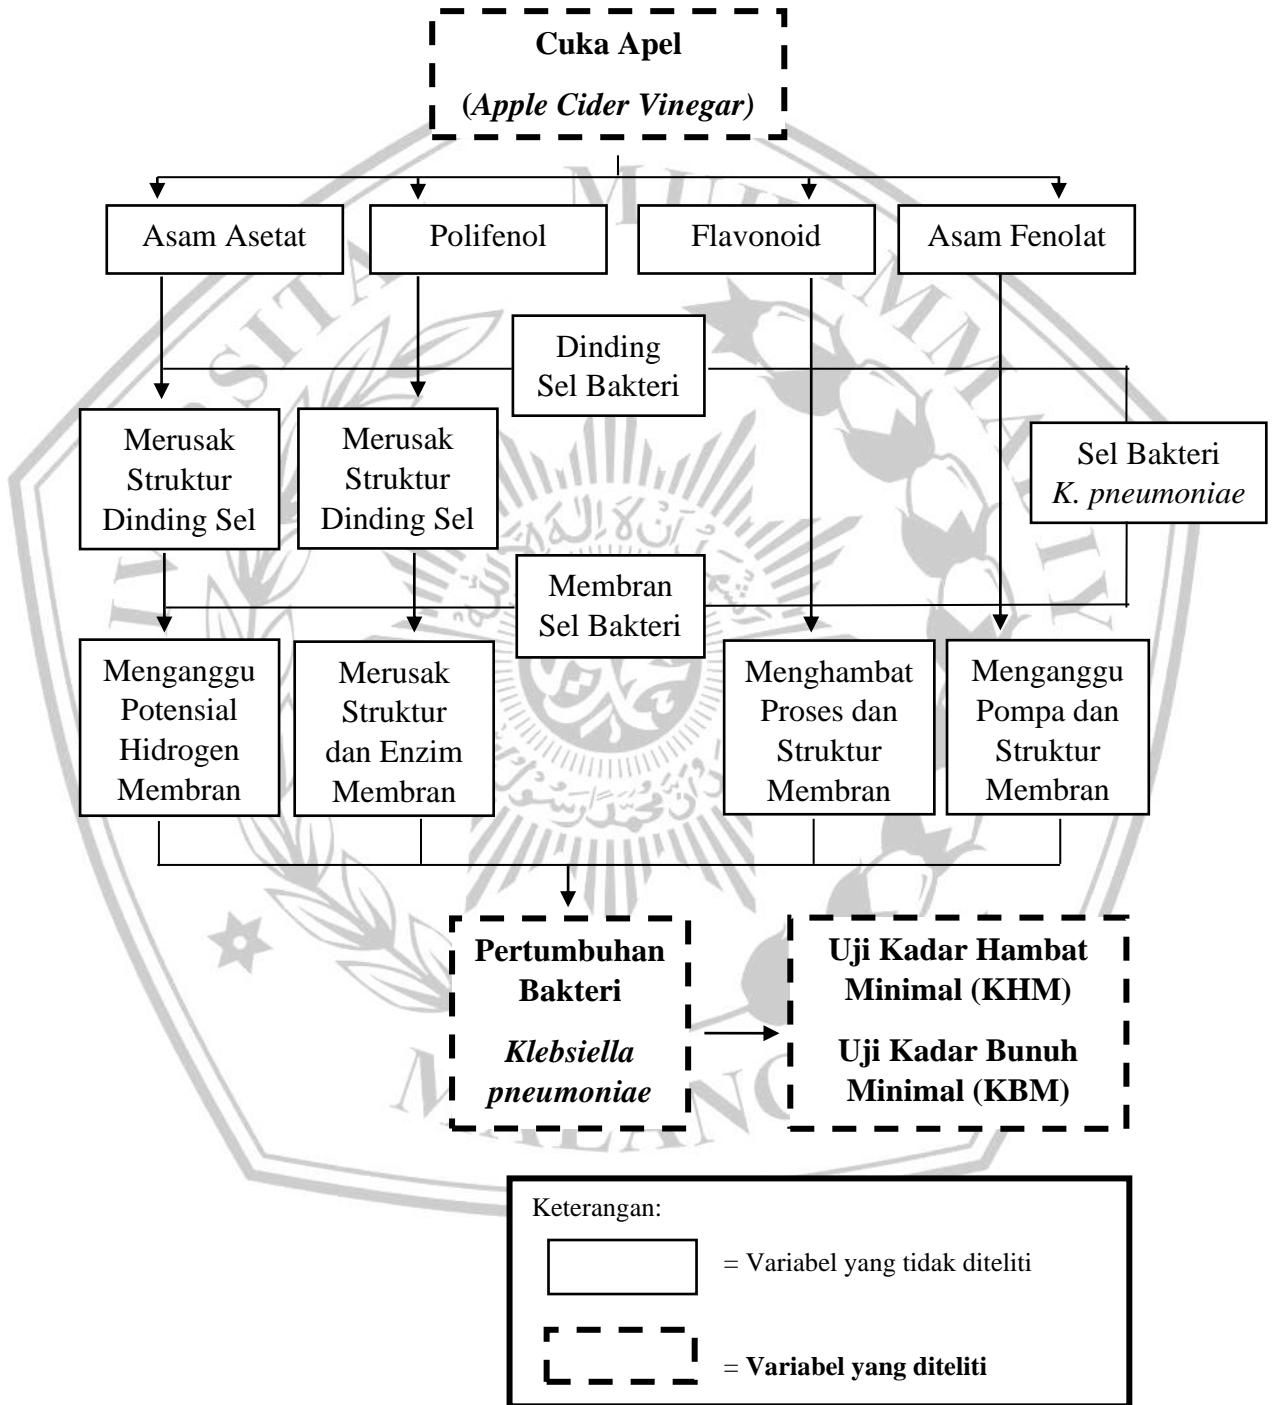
**Cuka Apel**

**(*Apple Cider Vinegar*)**

Asam Asetat

Polifenol

Flavonoid

Asam Fenolat

Dinding Sel Bakteri

Merusak Struktur Dinding Sel

Merusak Struktur Dinding Sel

Sel Bakteri *K. pneumoniae*

Membran Sel Bakteri

Menganggu Potensial Hidrogen Membran

Merusak Struktur dan Enzim Membran

Menghambat Proses dan Struktur Membran

Menganggu Pompa dan Struktur Membran

**Pertumbuhan Bakteri *Klebsiella pneumoniae***

**Uji Kadar Hambat Minimal (KHM)**

**Uji Kadar Bunuh Minimal (KBM)**

Keterangan:

= Variabel yang tidak diteliti

= **Variabel yang diteliti**